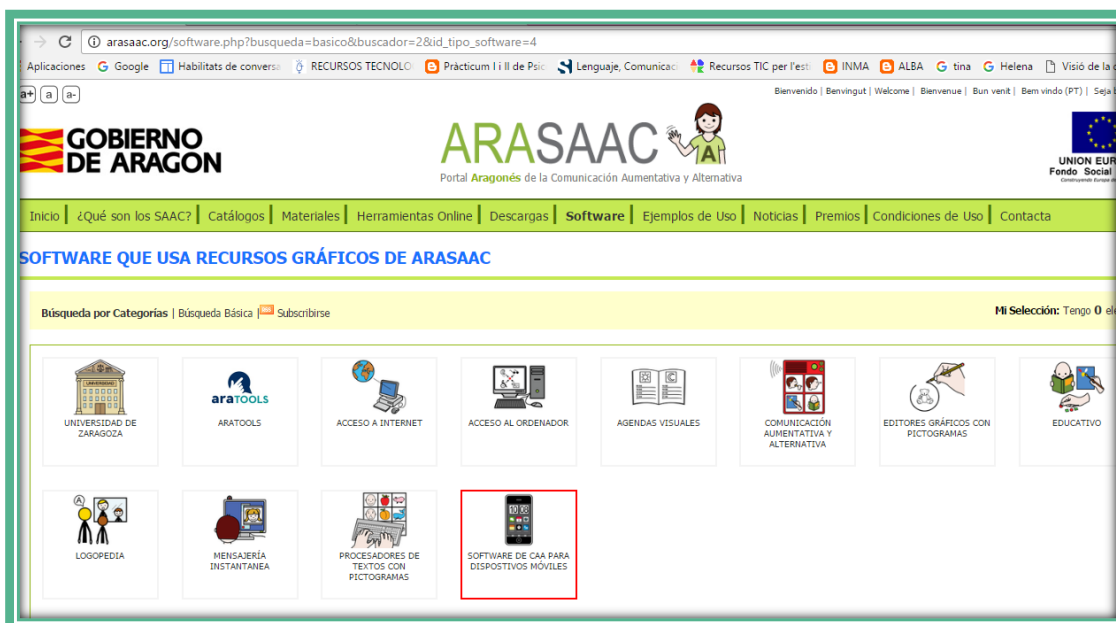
arasaac.org/software.php?busqueda=basico&buscador=2&id_tipo_software=4

Aplicaciones Google Habilitats de conversa RECURSOS TECNOLO Pràcticum I i II de Psic Lenguaje, Comunicac Recursos TIC per l'est INMA ALBA tina Helena Visió de la c

a+ a a-

Bienvenido | Benvingut | Welcome | Bienvenue | Bun venit | Bem vindo (PT) | Seja b

GOBIERNO DE ARAGON

ARASAAC

Portal Aragonés de la Comunicación Aumentativa y Alternativa

UNION EUR
Fondo Social

Inicio | ¿Qué son los SAAC? | Catálogos | Materiales | Herramientas Online | Descargas | Software | Ejemplos de Uso | Noticias | Premios | Condiciones de Uso | Contacta

SOFTWARE QUE USA RECURSOS GRÁFICOS DE ARASAAC

Búsqueda por Categorías | Búsqueda Básica | Subscribirse

Mi Selección: Tengo 0 el

UNIVERSIDAD DE ZARAGOZA

aratools
ARATOOLS

ACCESO A INTERNET

ACCESO AL ORDENADOR

AGENDAS VISUALES

COMUNICACIÓN AUMENTATIVA Y ALTERNATIVA

EDITORES GRÁFICOS CON PICTOGRAMAS

EDUCATIVO

LOGOPEDIA

MENSAJERÍA INSTANTANEA

PROCESADORES DE TEXTOS CON PICTOGRAMAS

SOFTWARE DE CAA PARA DISPOSTIVOS MÓVILES